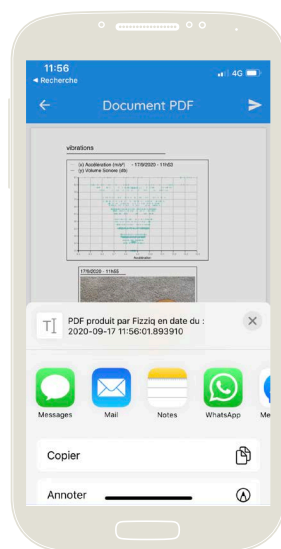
11:56
◂ Recherche
4G

Document PDF

vibrations

(x) Accélération (m/s²) - 17/9/2020 - 11h02
(y) Volume Sonore (db)

Accélération

17/9/2020 - 11h03

PDF produit par Fizziq en date du : 2020-09-17 11:56:01.893910

Messages
Mail
Notes
WhatsApp
Me

Copier

Annoter